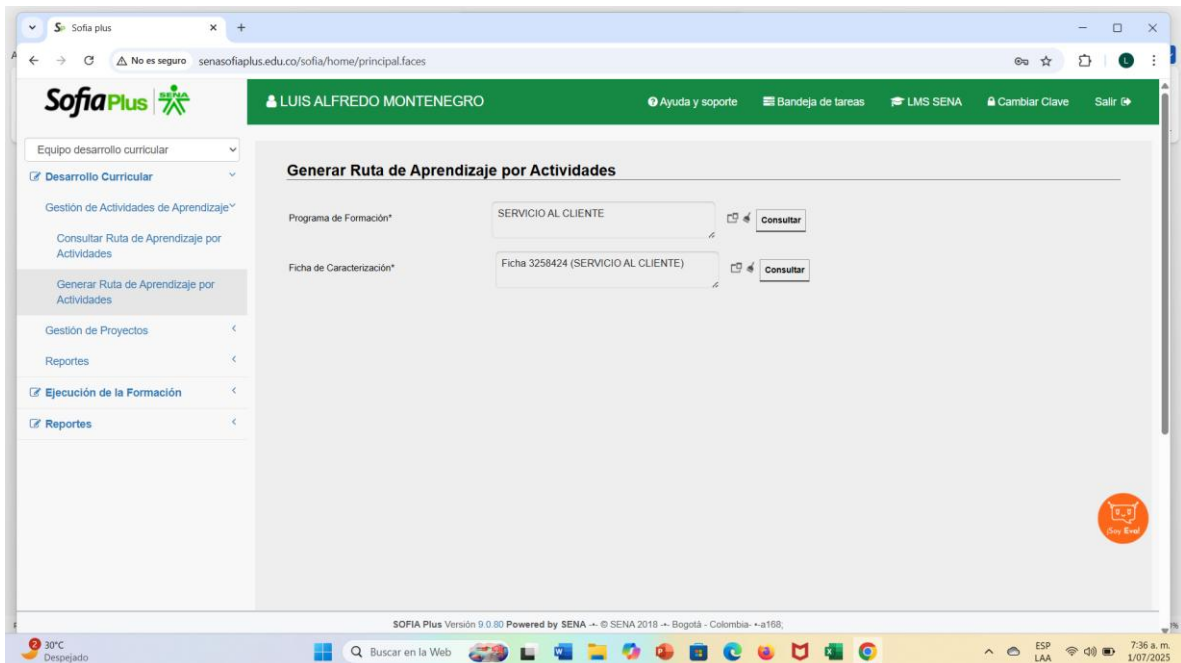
Sofia plus

No es seguro senasofiaplus.edu.co/sofia/home/principal.faces

SofiaPlus SENA

LUIS ALFREDO MONTENEGRO

Ayuda y soporte
Bandeja de tareas
LMS SENA
Cambiar Clave
Salir

Equipo desarrollo curricular
Desarrollo Curricular
Gestión de Actividades de Aprendizaje
Consultar Ruta de Aprendizaje por Actividades
Generar Ruta de Aprendizaje por Actividades
Gestión de Proyectos
Reportes
Ejecución de la Formación
Reportes

Generar Ruta de Aprendizaje por Actividades

Programa de Formación* SERVICIO AL CLIENTE Consultar

Ficha de Caracterización* Ficha 3258424 (SERVICIO AL CLIENTE) Consultar

¡Soy Eva!

SOFIA Plus Versión 9.0.80 Powered by SENA -- © SENA 2018 -- Bogotá - Colombia- --a168;

2 30°C Despejado
Buscar en la Web
ESP LAA
7:36 a. m. 1/07/2025